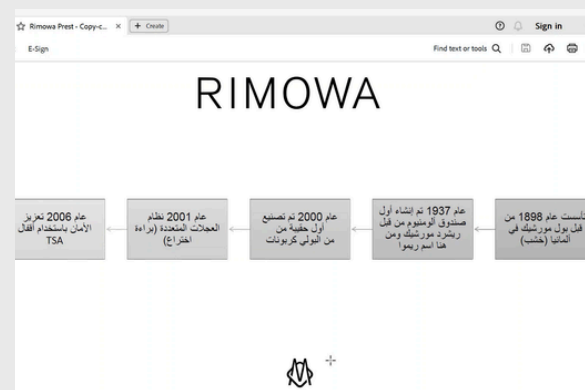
Rimowa Prest - Copy-c... × + Create

Sign in

E-Sign

Find text or tools

RIMOWA

تأسست عام 1898 من قبل بول مورشيك في ألمانيا (خشب)

عام 1937 تم انشاء أول صندوق ألومنيوم من قبل ريشرد مورشيك ومن هنا اسم ريموا

عام 2000 تم تصنيع أول حقيبة من من البولي كربونات

عام 2001 نظام العجلات المتعددة (براءة اختراع)

عام 2006 تعزيز الأمان باستخدام أقفال TSA